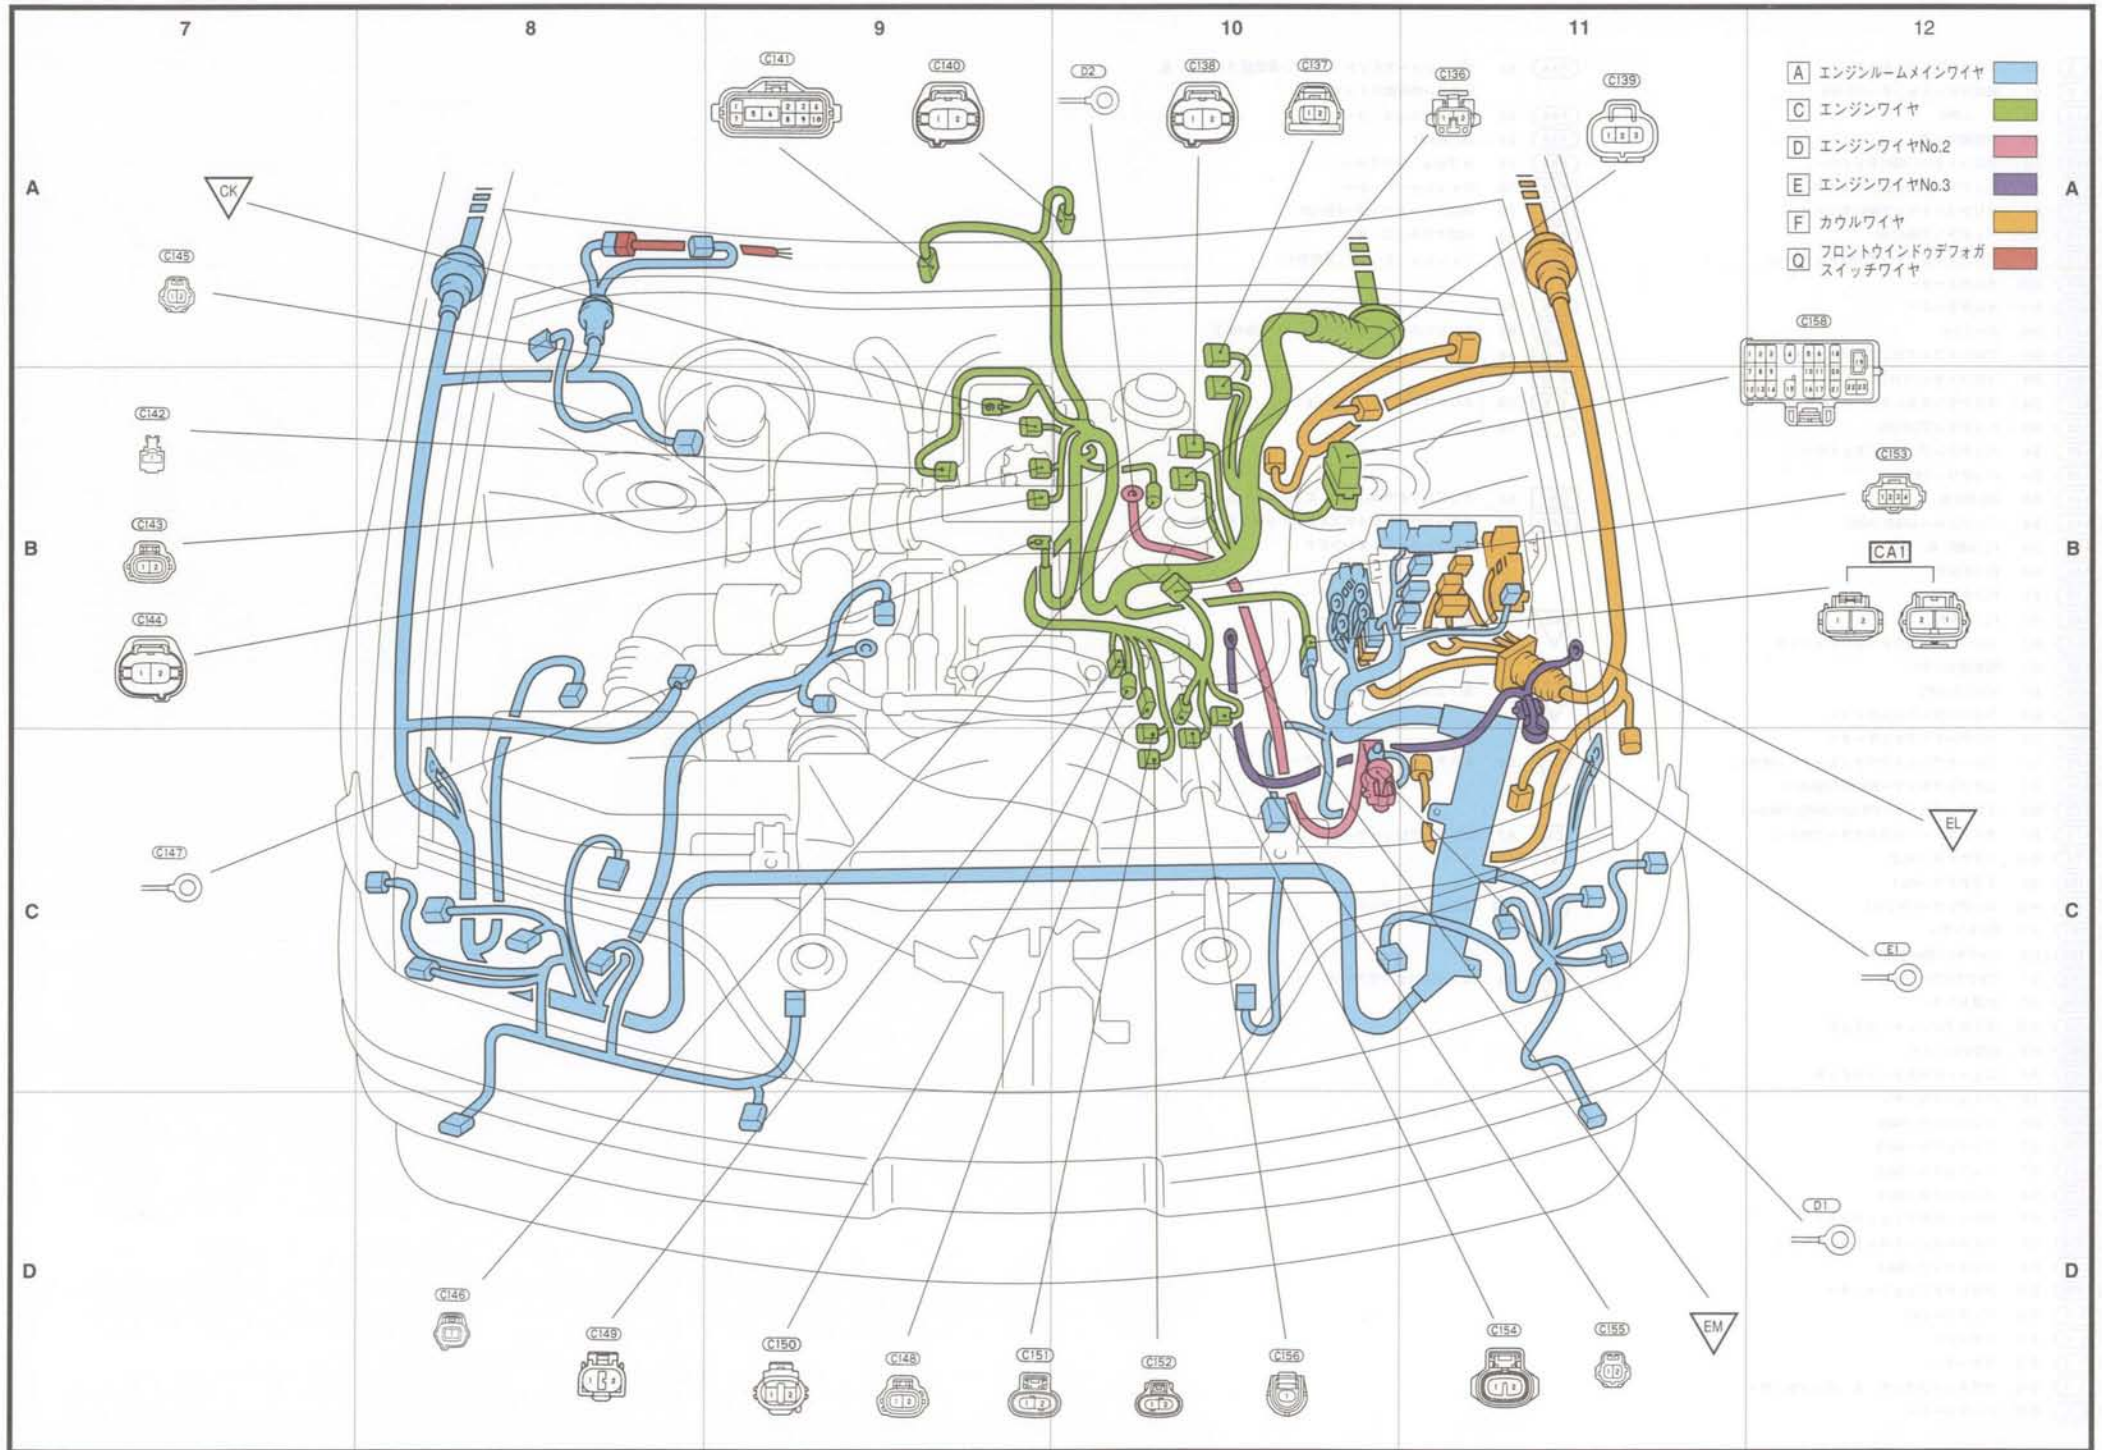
7 8 9 10 11 12

A エンジンルームメインワイヤ
C エンジンワイヤ
D エンジンワイヤNo.2
E エンジンワイヤNo.3
F カウルワイヤ
Q フロントウインドゥデフォガスイッチワイヤ

A
B
C
D

C141
C140
D2
C138
C137
C136
C139
CK
C145
C142
C143
C144
C147
C158
C153
CA1
EL
E1
D1
EM
C146
C149
C150
C148
C151
C152
C156
C154
C155